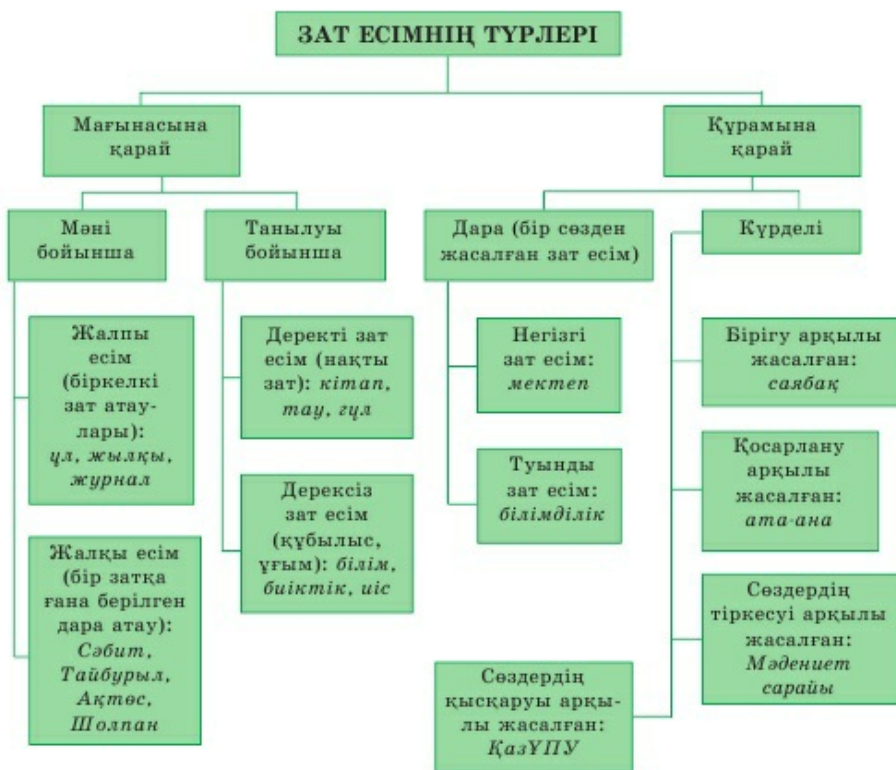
ЗАТ ЕСІМНІҢ ТҮРЛЕРІ

Мағынасына қарай

Құрамына қарай

Мәні бойынша

Танылуы бойынша

Дара (бір сөзден жасалған зат есім)

Күрделі

Жалпы есім (біркелкі зат атаулары): *гүл, жылқы, журнал*

Жалқы есім (бір затқа ғана берілген дара атау): *Сәбит, Тайбурыл, Ақтөс, Шолпан*

Деректі зат есім (нақты зат): *кітап, тау, гүл*

Дерексіз зат есім (құбылыс, ұғым): *білім, биіктік, иіс*

Негізгі зат есім: *мектеп*

Туынды зат есім: *білімділік*

Бірігу арқылы жасалған: *саябақ*

Қосарлану арқылы жасалған: *ата-ана*

Сөздердің тіркесуі арқылы жасалған: *Мәдениет сарайы*

Сөздердің қысқаруы арқылы жасалған: *ҚазҰПУ*